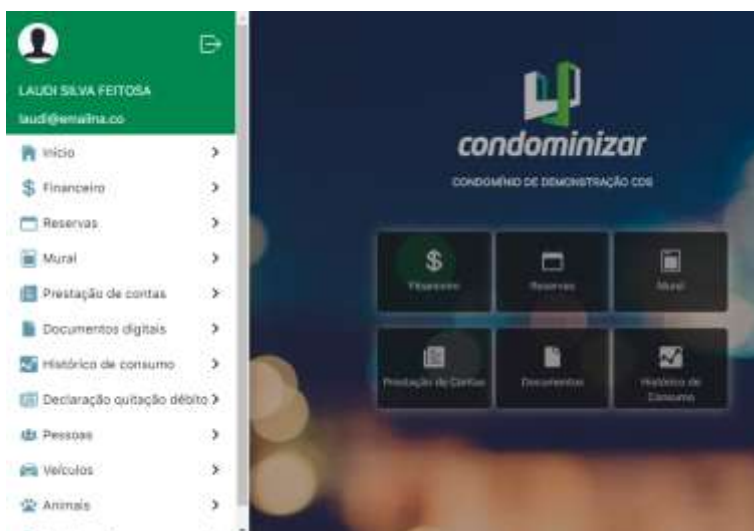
LAUDI SILVA FEITOSA

laudi@emailna.co

Início >

Financeiro >

Reservas >

Mural >

Prestação de contas >

Documentos digitais >

Histórico de consumo >

Declaração quitação débito >

Pessoas >

Veículos >

Animais >

condominizar

CONDOMÍNIO DE DEMONSTRAÇÃO CDS

Financeiro

Reservas

Mural

Prestação de Contas

Documentos

Histórico de Consumo